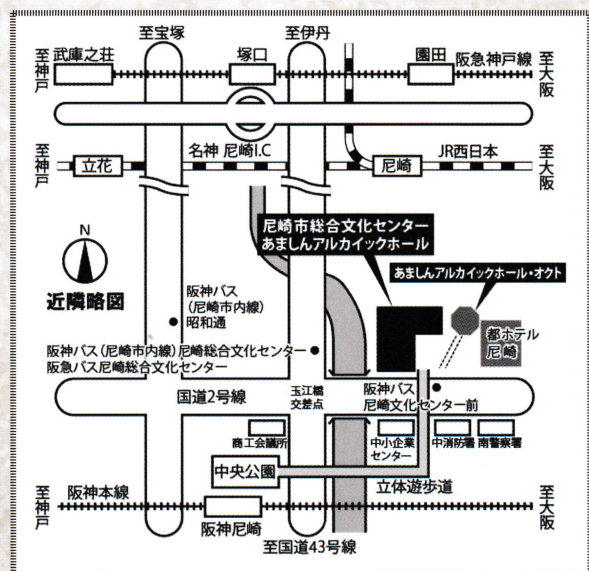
至宝塚
至伊丹
至神戸
武庫之荘
塚口
園田
阪急神戸線
至大阪
至神戸
立花
名神 尼崎I.C
尼崎
JR西日本
至大阪
尼崎市総合文化センター
あましんアルカイックホール
N
近隣略図
阪神バス（尼崎市内線）昭和通
あましんアルカイックホール・オクト
都ホテル尼崎
阪神バス（尼崎市内線）尼崎総合文化センター
阪急バス尼崎総合文化センター
国道2号線
玉江橋交差点
阪神バス尼崎文化センター前
商工会議所
中小企業センター
中消防署
南警察署
中央公園
至神戸
阪神本線
立体遊歩道
至大阪
阪神尼崎
至国道43号線